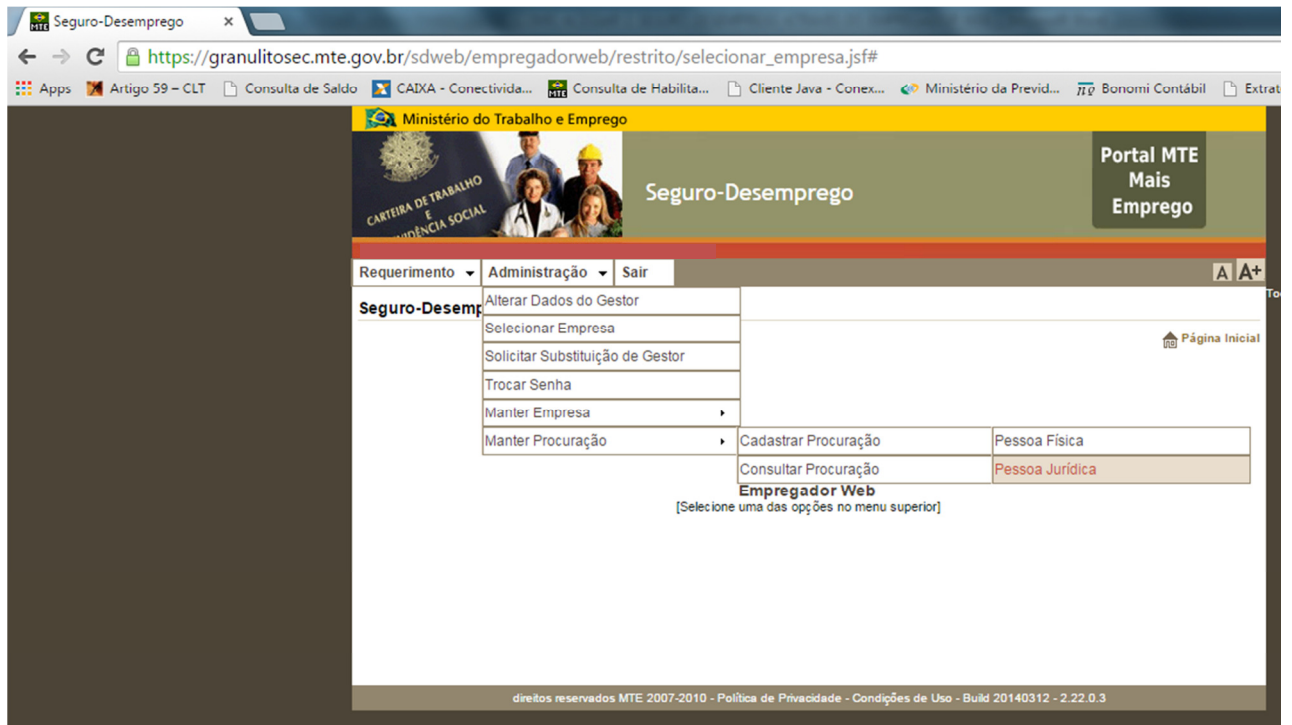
Seguro-Desemprego ×

https://granulitosec.mte.gov.br/sdweb/empregadorweb/restrito/selecionar_empresa.jsf#

Apps Artigo 59 – CLT Consulta de Saldo CAIXA - Conectivida... Consulta de Habilita... Cliente Java - Conex... Ministério da Previd... Bonomi Contábil Extrat

Ministério do Trabalho e Emprego

CARTEIRA DE TRABALHO E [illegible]DÊNCIA SOCIAL

Seguro-Desemprego

Portal MTE Mais Emprego

Requerimento Administração Sair

A A+

Seguro-Desemp

Alterar Dados do Gestor
Selecionar Empresa
Solicitar Substituição de Gestor
Trocar Senha
Manter Empresa
Manter Procuração

Cadastrar Procuração
Consultar Procuração

Pessoa Física
Pessoa Jurídica

Página Inicial

Empregador Web
[Selecione uma das opções no menu superior]

direitos reservados MTE 2007-2010 - Política de Privacidade - Condições de Uso - Build 20140312 - 2.22.0.3